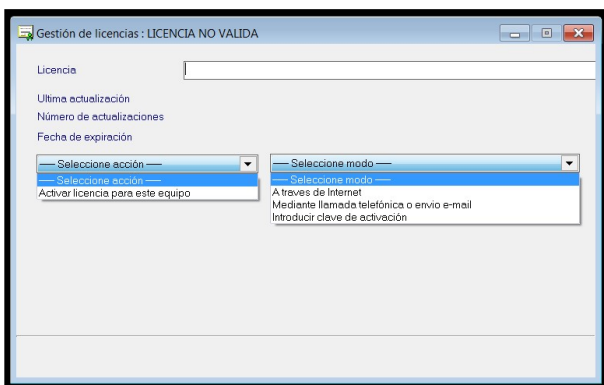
Gestión de licencias : LICENCIA NO VALIDA

Licencia

Ultima actualización
Número de actualizaciones
Fecha de expiración

---- Seleccione acción ----
---- Seleccione acción ----
Activar licencia para este equipo

---- Seleccione modo ----
---- Seleccione modo ----
A traves de Internet
Mediante llamada telefónica o envio e-mail
Introducir clave de activación